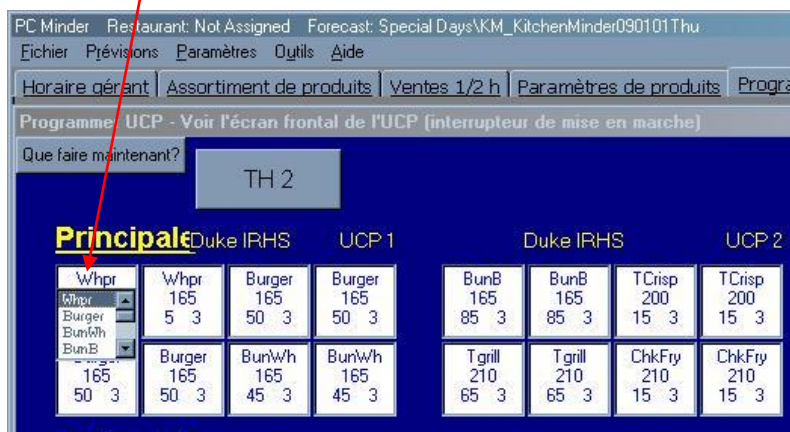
PC Minder Restaurant: Not Assigned Forecast: Special Days\KM_KitchenMinder090101Thu

Fichier Prévisions Paramètres Outils Aide

Horaire gérant | Assortiment de produits | Ventes 1/2 h | Paramètres de produits | Progra

Programme/ UCP - Voir l'écran frontal de l'UCP (interrupteur de mise en marche)

Que faire maintenant?

TH 2

Principale Duke IRHS UCP 1 Duke IRHS UCP 2

| Whpr | Whpr 165 5 3 | Burger 165 50 3 | Burger 165 50 3 | BunB 165 85 3 | BunB 165 85 3 | TCrisp 200 15 3 | TCrisp 200 15 3 |
|---|---|---|---|---|---|---|---|
| 165 50 3 | Burger 165 50 3 | BunWh 165 45 3 | BunWh 165 45 3 | Tgrill 210 65 3 | Tgrill 210 65 3 | ChkFry 210 15 3 | ChkFry 210 15 3 |

Whpr
Burger
BunWh
BunB